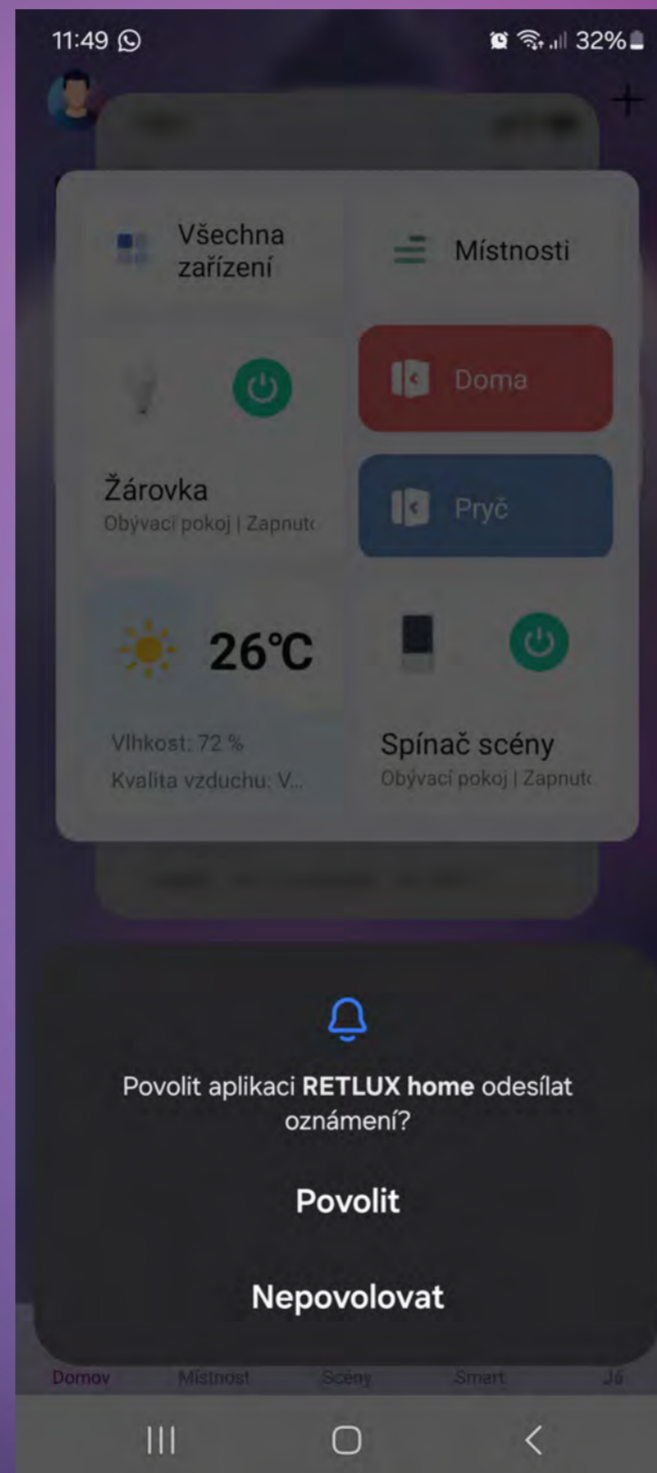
11:49 32%

+

Všechna zařízení

Místnosti

Doma

Žárovka
Obývací pokoj | Zapnuto

Pryč

26℃

Vlhkost: 72 %
Kvalita vzduchu: V...

Spínač scény
Obývací pokoj | Zapnuto

Povolit aplikaci **RETLUX home** odesílat oznámení?

Povolit

Nepovolovat

Domov Místnost Scény Smart Já